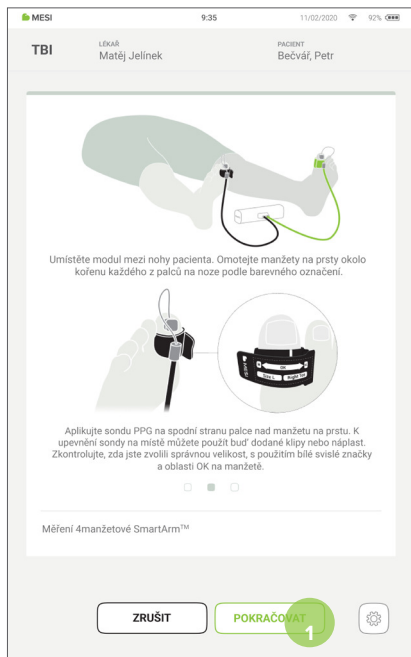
MESI 9:35 11/02/2020 92%

TBI LÉKAŘ Matěj Jelínek PACIENT Bečvář, Petr

Umístěte modul mezi nohy pacienta. Omotejte manžety na prsty okolo kořenu každého z palců na noze podle barevného označení.

OK

Aplikujte sondu PPG na spodní stranu palce nad manžetu na prstu. K upevnění sondy na místě můžete použít buď dodané klipy nebo náplast. Zkontrolujte, zda jste zvolili správnou velikost, s použitím bílé svislé značky a oblasti OK na manžetě.

Měření 4manžetové SmartArm™

ZRUŠIT

POKRAČOVAT

1